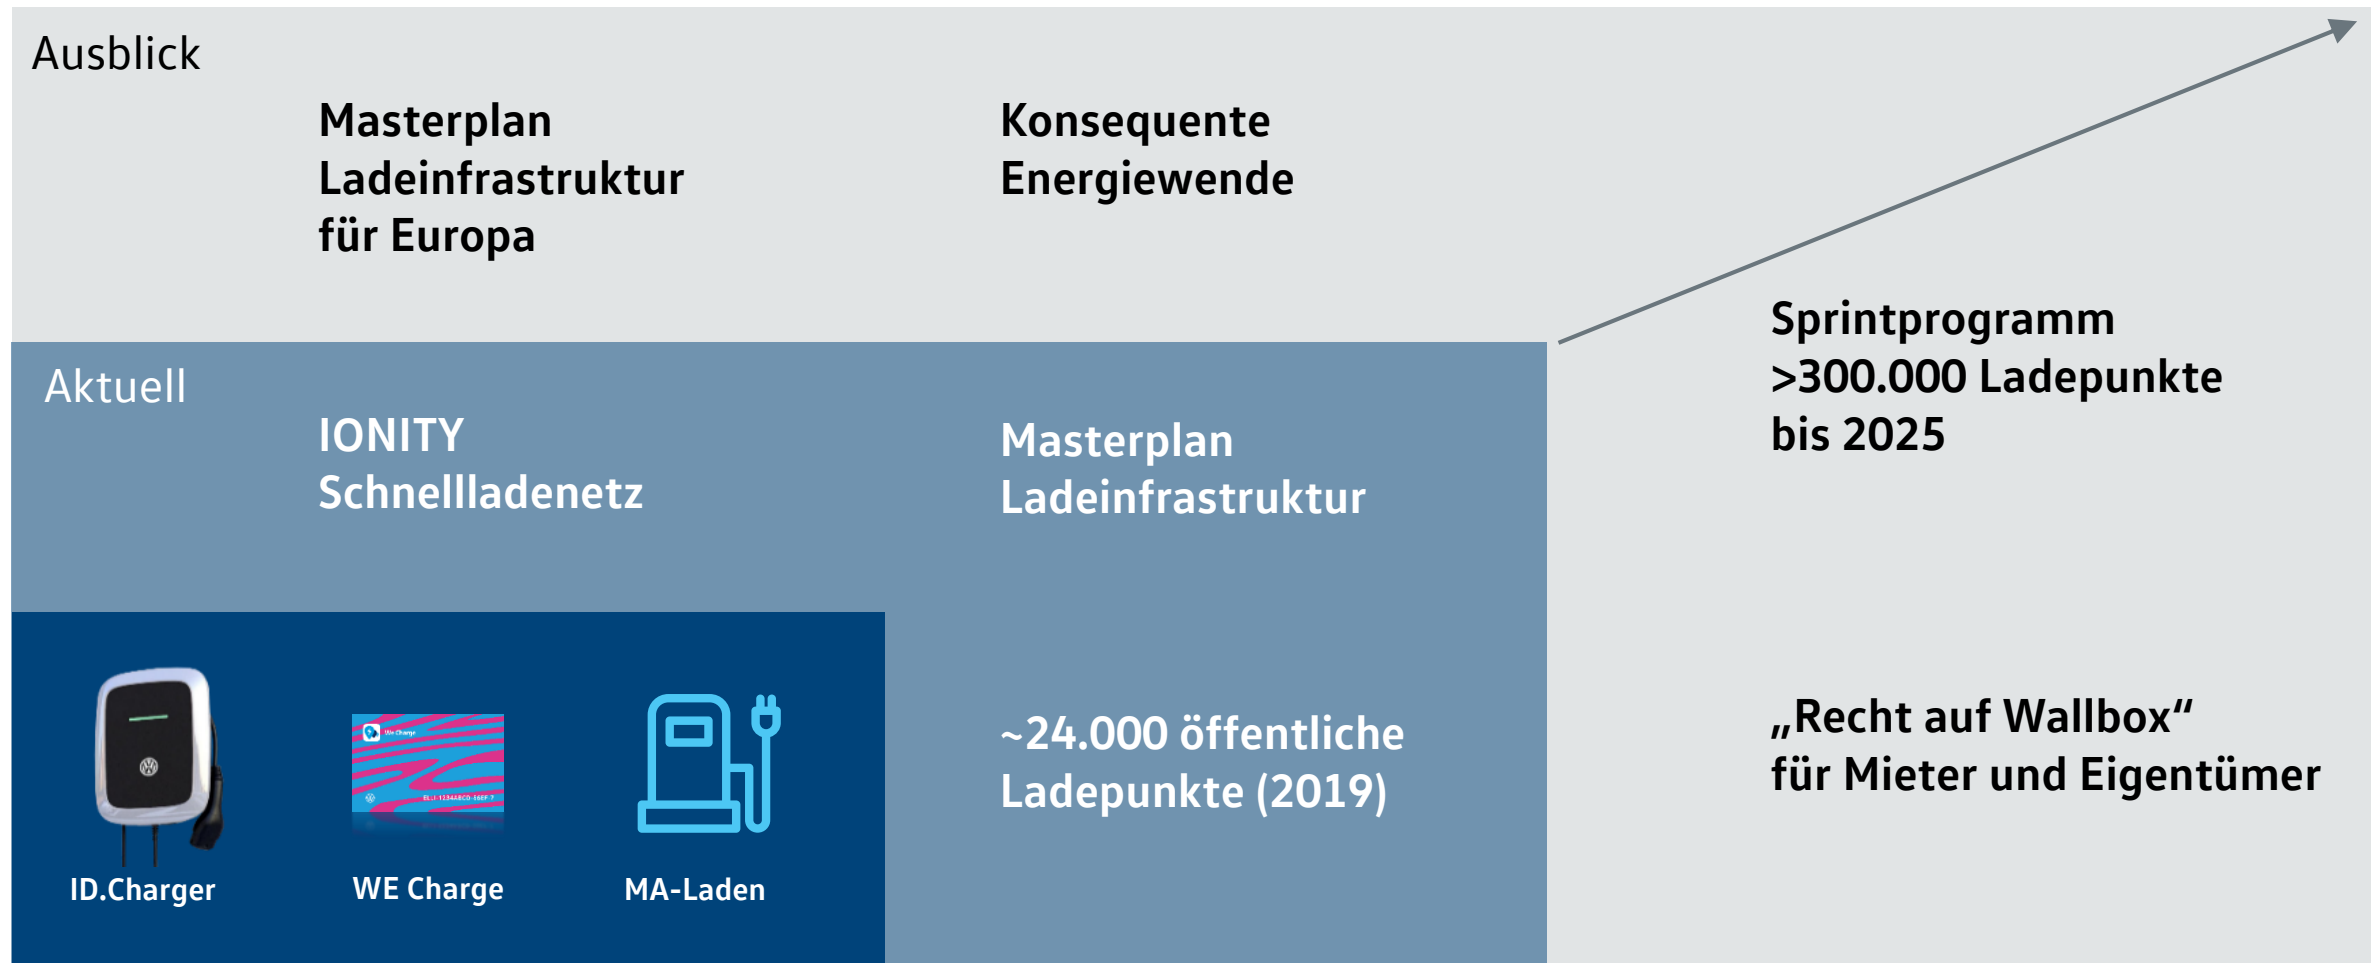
Ausblick

Masterplan Ladeinfrastruktur für Europa

Konsequente Energiewende

Aktuell

IONITY Schnellladenetz

Masterplan Ladeinfrastruktur

Sprintprogramm >300.000 Ladepunkte bis 2025

We Charge

ID.Charger

WE Charge

MA-Laden

~24.000 öffentliche Ladepunkte (2019)

„Recht auf Wallbox“ für Mieter und Eigentümer